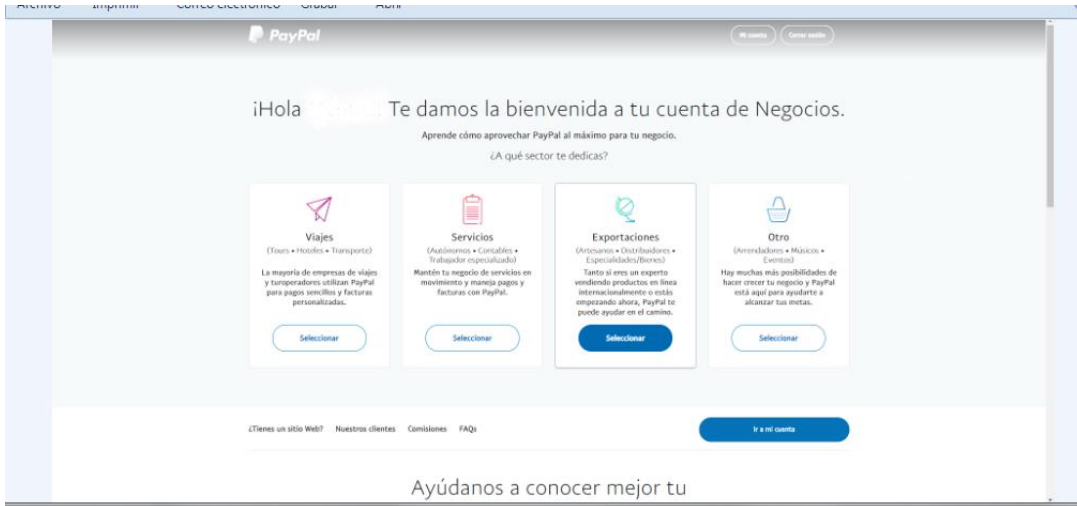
Archivo Imprimir Correo electrónico Grabar Abrir

PayPal

Mi cuenta Cerrar sesión

¡Hola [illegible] Te damos la bienvenida a tu cuenta de Negocios.

Aprende cómo aprovechar PayPal al máximo para tu negocio.

¿A qué sector te dedicas?

Viajes
(Tours • Hoteles • Transporte)
La mayoría de empresas de viajes y turoperadores utilizan PayPal para pagos sencillos y facturas personalizadas.
Seleccionar

Servicios
(Autónomos • Contables • Trabajador especializado)
Mantén tu negocio de servicios en movimiento y maneja pagos y facturas con PayPal.
Seleccionar

Exportaciones
(Artesanos • Distribuidores • Especialidades/Bienes)
Tanto si eres un experto vendiendo productos en línea internacionalmente o estás empezando ahora, PayPal te puede ayudar en el camino.
Seleccionar

Otro
(Arrendadores • Músicos • Eventos)
Hay muchas más posibilidades de hacer crecer tu negocio y PayPal está aquí para ayudarte a alcanzar tus metas.
Seleccionar

¿Tienes un sitio Web? Nuestros clientes Comisiones FAQs

Ir a mi cuenta

Ayúdanos a conocer mejor tu